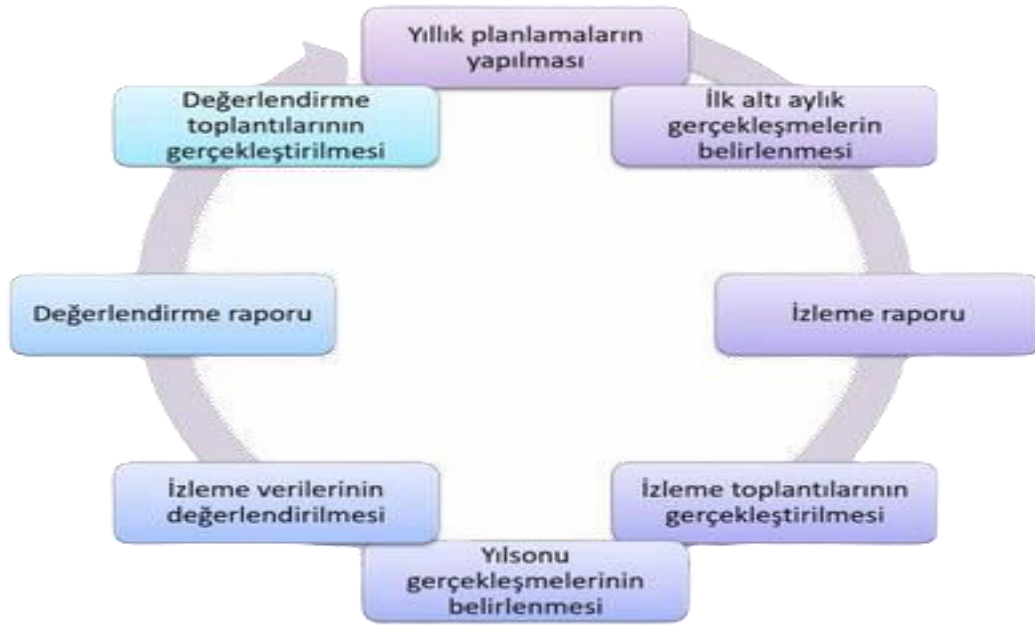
Yıllık planlamaların yapılması

İlk altı aylık gerçekleşmelerin belirlenmesi

İzleme raporu

İzleme toplantılarının gerçekleştirilmesi

Yılsonu gerçekleşmelerinin belirlenmesi

İzleme verilerinin değerlendirilmesi

Değerlendirme raporu

Değerlendirme toplantılarının gerçekleştirilmesi